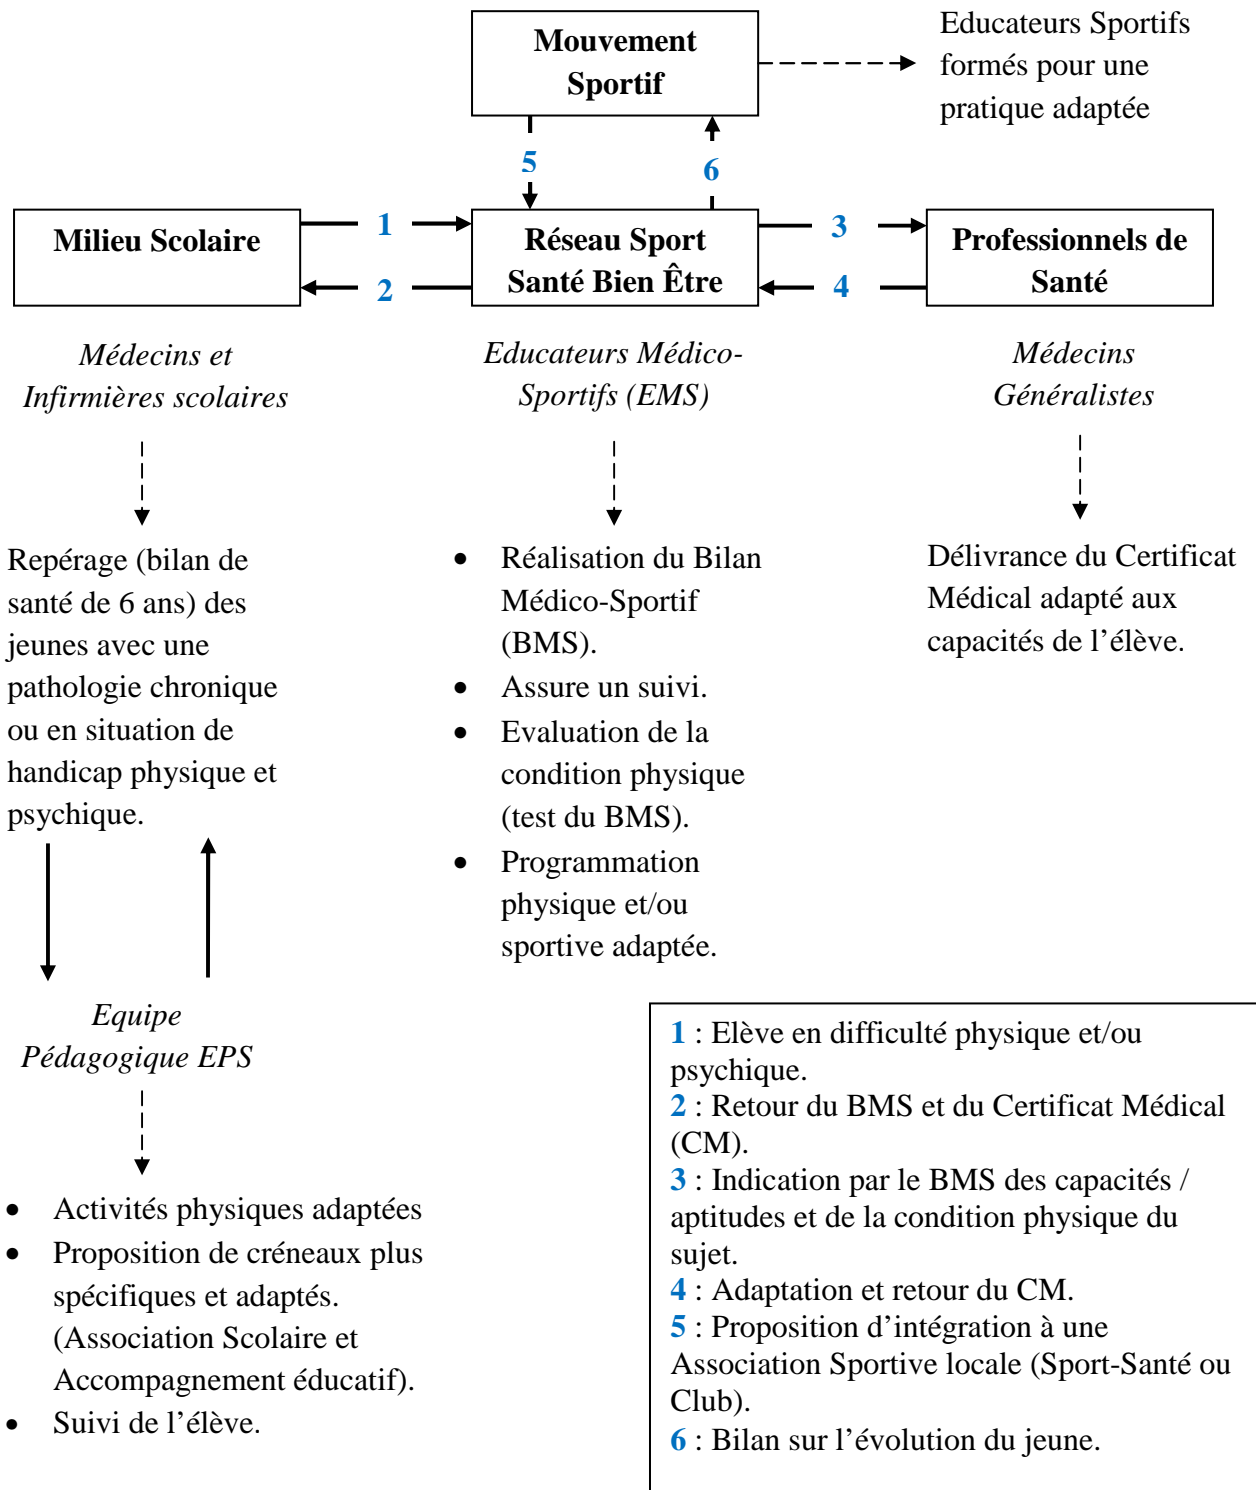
Mouvement Sportif

Educateurs Sportifs formés pour une pratique adaptée

5

6

Milieu Scolaire

1

2

Réseau Sport Santé Bien Être

3

4

Professionnels de Santé

Médecins et Infirmières scolaires

Educateurs Médico-Sportifs (EMS)

Médecins Généralistes

Repérage (bilan de santé de 6 ans) des jeunes avec une pathologie chronique ou en situation de handicap physique et psychique.

- Réalisation du Bilan Médico-Sportif (BMS).
- Assure un suivi.
- Evaluation de la condition physique (test du BMS).
- Programmation physique et/ou sportive adaptée.

Délivrance du Certificat Médical adapté aux capacités de l’élève.

Equipe Pédagogique EPS

- Activités physiques adaptées
- Proposition de créneaux plus spécifiques et adaptés. (Association Scolaire et Accompagnement éducatif).
- Suivi de l’élève.

1 : Elève en difficulté physique et/ou psychique.
2 : Retour du BMS et du Certificat Médical (CM).
3 : Indication par le BMS des capacités / aptitudes et de la condition physique du sujet.
4 : Adaptation et retour du CM.
5 : Proposition d’intégration à une Association Sportive locale (Sport-Santé ou Club).
6 : Bilan sur l’évolution du jeune.